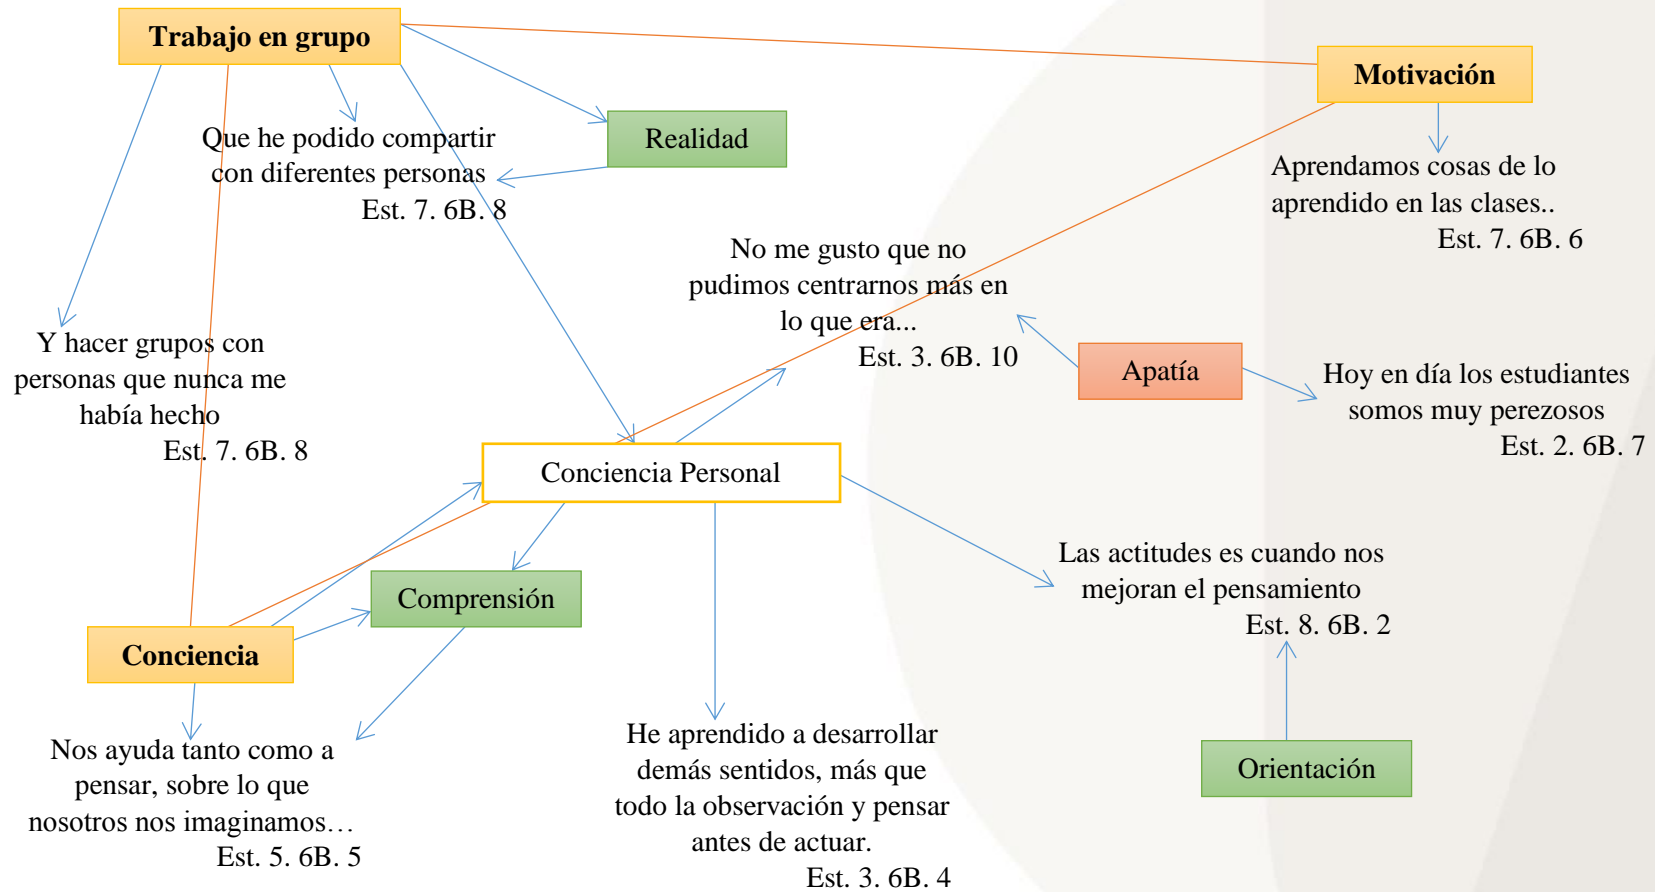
Trabajo en grupo

Motivación

Realidad

Que he podido compartir con diferentes personas
Est. 7. 6B. 8

Aprendamos cosas de lo aprendido en las clases..
Est. 7. 6B. 6

No me gusto que no pudimos centrarnos más en lo que era...
Est. 3. 6B. 10

Y hacer grupos con personas que nunca me había hecho
Est. 7. 6B. 8

Apatía

Hoy en día los estudiantes somos muy perezosos
Est. 2. 6B. 7

Conciencia Personal

Comprensión

Las actitudes es cuando nos mejoran el pensamiento
Est. 8. 6B. 2

Conciencia

Nos ayuda tanto como a pensar, sobre lo que nosotros nos imaginamos…
Est. 5. 6B. 5

He aprendido a desarrollar demás sentidos, más que todo la observación y pensar antes de actuar.
Est. 3. 6B. 4

Orientación